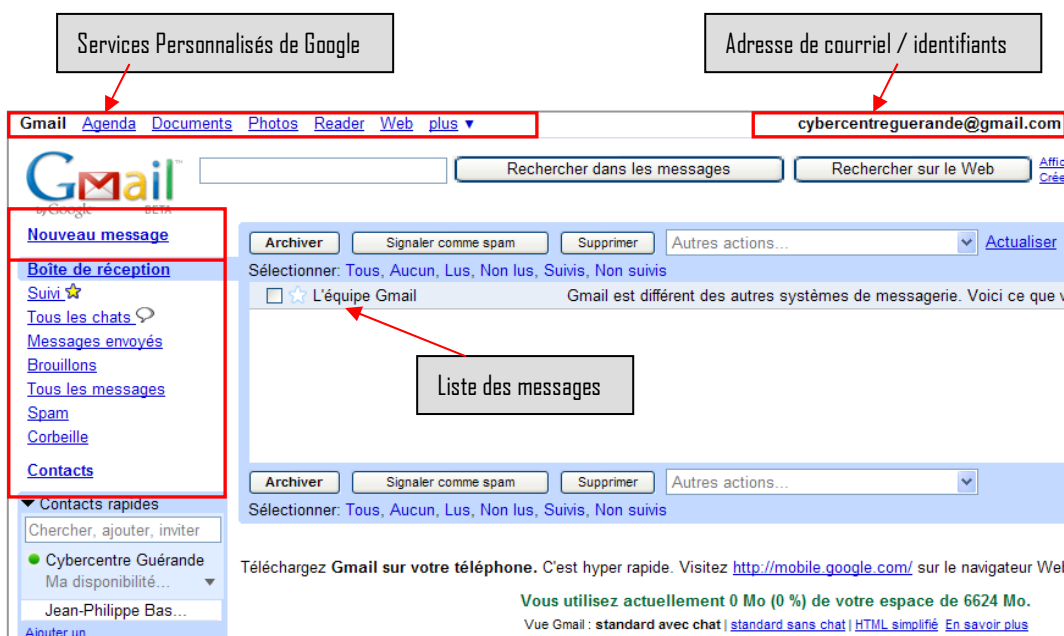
Services Personnalisés de Google

Adresse de courriel / identifiants

Gmail Agenda Documents Photos Reader Web plus ▼

cybercentreguerande@gmail.com

Gmail by Google BETA

Rechercher dans les messages

Rechercher sur le Web

Affic
Crée

Nouveau message

Boîte de réception
Suivi
Tous les chats
Messages envoyés
Brouillons
Tous les messages
Spam
Corbeille

Contacts

Archiver | Signaler comme spam | Supprimer | Autres actions... | Actualiser

Sélectionner: Tous, Aucun, Lus, Non lus, Suivis, Non suivis

L'équipe Gmail Gmail est différent des autres systèmes de messagerie. Voici ce que v

Liste des messages

Archiver | Signaler comme spam | Supprimer | Autres actions...

Sélectionner: Tous, Aucun, Lus, Non lus, Suivis, Non suivis

▼ Contacts rapides

Chercher, ajouter, inviter

Cybercentre Guérande
Ma disponibilité...

Jean-Philippe Bas...

Ajouter un

Téléchargez Gmail sur votre téléphone. C'est hyper rapide. Visitez http://mobile.google.com/ sur le navigateur Web

Vous utilisez actuellement 0 Mo (0 %) de votre espace de 6624 Mo.

Vue Gmail : standard avec chat | standard sans chat | HTML simplifié En savoir plus